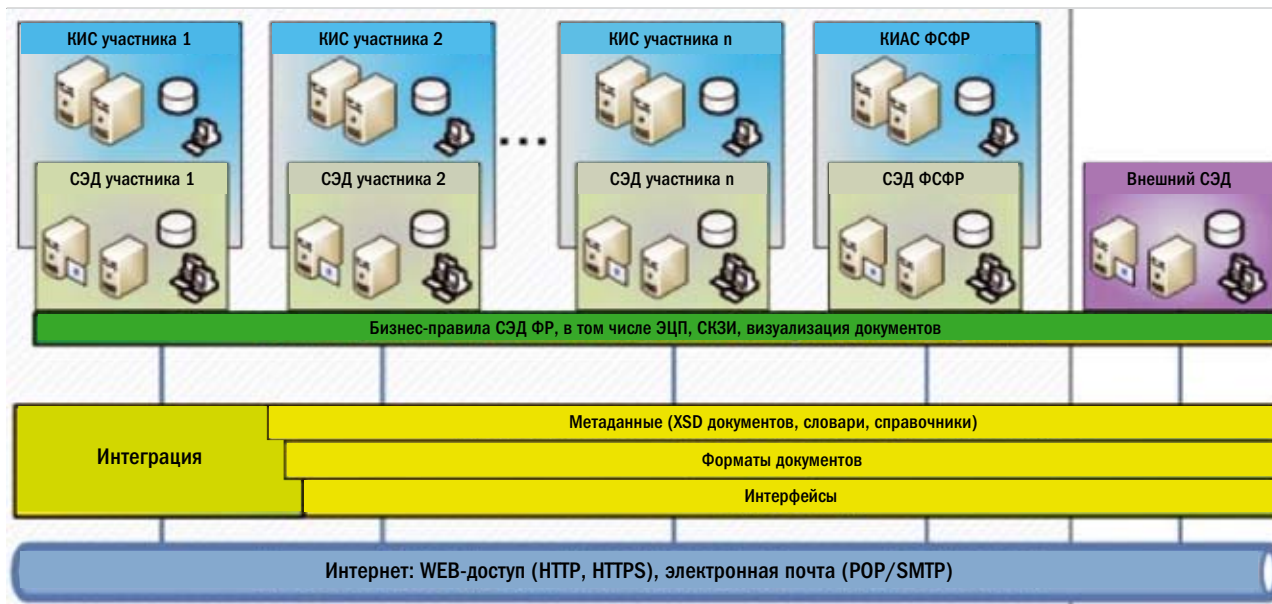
КИС участника 1

КИС участника 2

КИС участника n

КИАС ФСФР

СЭД участника 1

СЭД участника 2

СЭД участника n

СЭД ФСФР

Внешний СЭД

Бизнес-правила СЭД ФР, в том числе ЭЦП, СКЗИ, визуализация документов

Интеграция

Метаданные (XSD документов, словари, справочники)

Форматы документов

Интерфейсы

Интернет: WEB-доступ (HTTP, HTTPS), электронная почта (POP/SMTP)